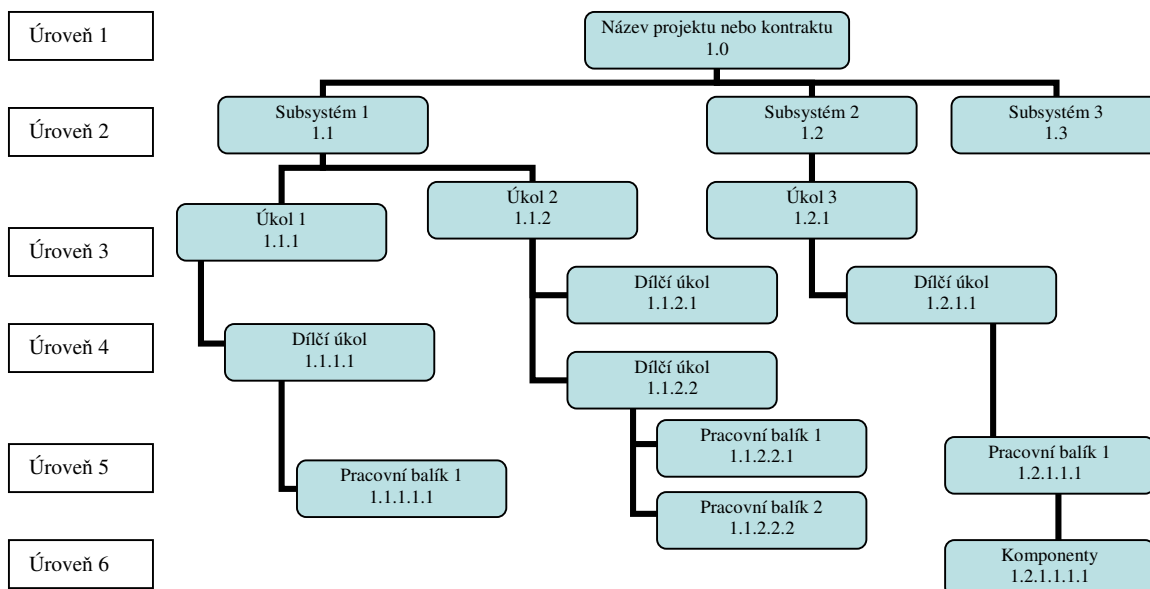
Úroveň 1

Název projektu nebo kontraktu
1.0

Úroveň 2

Subsystém 1
1.1

Subsystém 2
1.2

Subsystém 3
1.3

Úroveň 3

Úkol 1
1.1.1

Úkol 2
1.1.2

Úkol 3
1.2.1

Dílčí úkol
1.1.2.1

Dílčí úkol
1.2.1.1

Úroveň 4

Dílčí úkol
1.1.1.1

Dílčí úkol
1.1.2.2

Úroveň 5

Pracovní balík 1
1.1.2.2.1

Pracovní balík 1
1.1.1.1.1

Pracovní balík 1
1.2.1.1.1

Pracovní balík 2
1.1.2.2.2

Úroveň 6

Komponenty
1.2.1.1.1.1